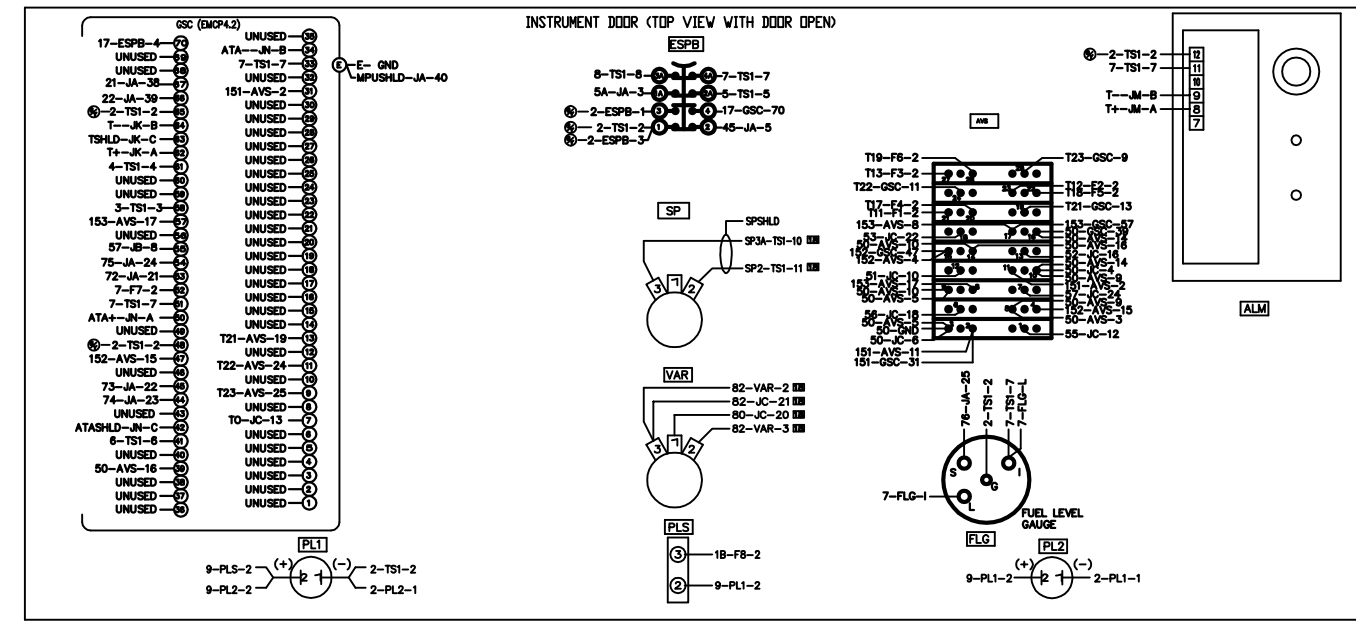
INSTRUMENT DOOR (TOP VIEW WITH DOOR OPEN)

GSC (EMCP4.2)

17-ESPB-4 70
UNUSED 69
UNUSED 68
21-JA-38 67
22-JA-39 66
2-TS1-2 65
T--JK-B 64
TSHLD-JK-C 63
T+-JK-A 62
4-TS1-4 61
UNUSED 60
UNUSED 59
3-TS1-3 58
153-AVS-17 57
UNUSED 56
57-JB-8 55
75-JA-24 54
72-JA-21 53
7-F7-2 52
7-TS1-7 51
ATA+-JN-A 50
UNUSED 49
2-TS1-2 48
152-AVS-15 47
UNUSED 46
73-JA-22 45
74-JA-23 44
UNUSED 43
ATASHLD-JN-C 42
6-TS1-6 41
UNUSED 40
50-AVS-16 39
UNUSED 38
UNUSED 37
UNUSED 36

UNUSED 35
ATA--JN-B 34
7-TS1-7 33
UNUSED 32
151-AVS-2 31
UNUSED 30
UNUSED 29
UNUSED 28
UNUSED 27
UNUSED 26
UNUSED 25
UNUSED 24
UNUSED 23
UNUSED 22
UNUSED 21
UNUSED 20
UNUSED 19
UNUSED 18
UNUSED 17
UNUSED 16
UNUSED 15
UNUSED 14
T21-AVS-19 13
UNUSED 12
T22-AVS-24 11
UNUSED 10
T23-AVS-25 9
UNUSED 8
TO-JC-13 7
UNUSED 6
UNUSED 5
UNUSED 4
UNUSED 3
UNUSED 2
UNUSED 1

E E- GND
MPUSHLD-JA-40

ESPB
8-TS1-8 3A 4A 7-TS1-7
5A-JA-3 1A 2A 5-TS1-5
2-ESPB-1 3 4 17-GSC-70
2-TS1-2 1 2 45-JA-5
2-ESPB-3

SP
SPSHLD
SP3A-TS1-10
SP2-TS1-11
3 2

VAR
82-VAR-2
82-JC-21
80-JC-20
82-VAR-3
3 2

PLS
3 1B-F8-2
2 9-PL1-2

AVS
T19-F6-2
T13-F3-2
T22-GSC-11
T17-F4-2
T11-F1-2
153-AVS-8
53-JC-22
50-AVS-10
152-GSC-47
152-AVS-4
51-JC-10
153-AVS-10
50-AVS-17
50-AVS-5
56-JC-18
50-AVS-8
50-GND
50-JC-6
151-AVS-11
151-GSC-31
T23-GSC-9
T12-F2-2
T18-F5-2
T21-GSC-13
153-GSC-57
50-GSC-39
50-AVS-18
52-JC-16
50-JC-4
50-AVS-14
50-AVS-9
151-AVS-2
57-JC-24
50-AVS-6
152-AVS-15
50-AVS-3
55-JC-12

76-JA-25
2-TS1-2
7-TS1-7
7-FLG-L
S G I
7-FLG-I
L
FUEL LEVEL GAUGE
FLG

2-TS1-2 12
7-TS1-7 11
10
T--JM-B 9
T+-JM-A 8
7
ALM

PL1
9-PLS-2 (+) 2 1 (-) 2-TS1-2
9-PL2-2 2-PL2-1

PL2
9-PL1-2 (+) 2 1 (-) 2-PL1-1